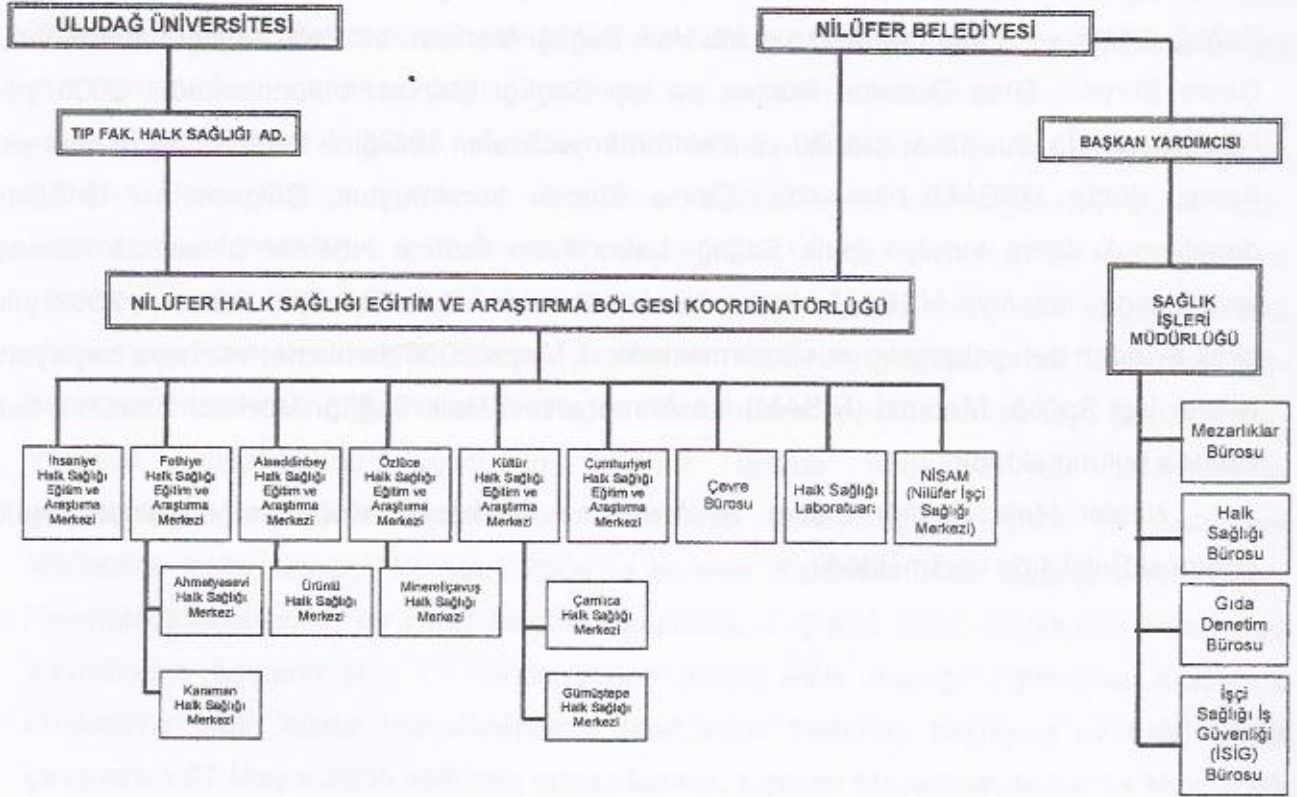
ULUDAĞ ÜNİVERSİTESİ

NİLÜFER BELEDİYESİ

TIP FAK. HALK SAĞLIĞI AD.

BAŞKAN YARDIMCISI

NİLÜFER HALK SAĞLIĞI EĞİTİM VE ARAŞTIRMA BÖLGESİ KOORDİNATÖRLÜĞÜ

SAĞLIK İŞLERİ MÜDÜRLÜĞÜ

İhsaniye Halk Sağlığı Eğitim ve Araştırma Merkezi

Fethiye Halk Sağlığı Eğitim ve Araştırma Merkezi

Alaeddinbey Halk Sağlığı Eğitim ve Araştırma Merkezi

Özlüce Halk Sağlığı Eğitim ve Araştırma Merkezi

Kültür Halk Sağlığı Eğitim ve Araştırma Merkezi

Cumhuriyet Halk Sağlığı Eğitim ve Araştırma Merkezi

Çevre Bürosu

Halk Sağlığı Laboratuarı

NİSAM (Nilüfer İşçi Sağlığı Merkezi)

Mezarlıklar Bürosu

Halk Sağlığı Bürosu

Gıda Denetim Bürosu

İşçi Sağlığı İş Güvenliği (İSİG) Bürosu

Ahmetyesevi Halk Sağlığı Merkezi

Ürünlü Halk Sağlığı Merkezi

Minareliçavuş Halk Sağlığı Merkezi

Çamlıca Halk Sağlığı Merkezi

Karaman Halk Sağlığı Merkezi

Gümüştepe Halk Sağlığı Merkezi